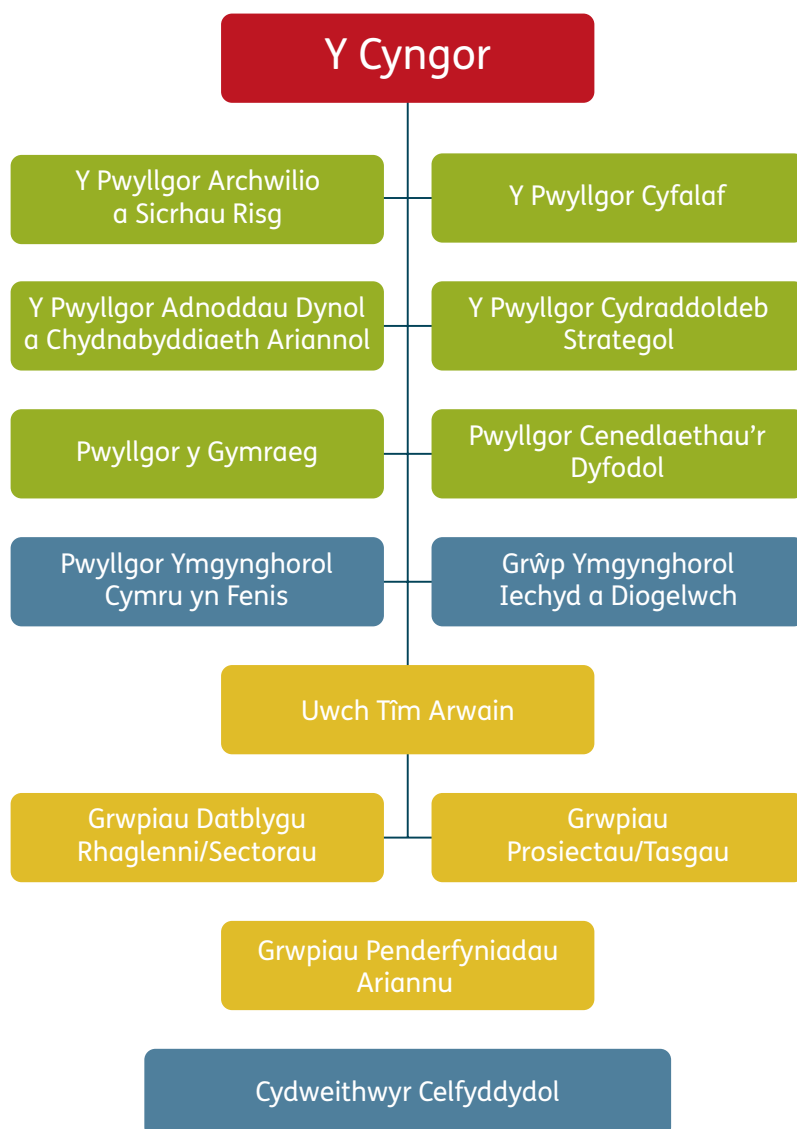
Y Cyngor

Y Pwyllgor Archwilio a Sicrhau Risg

Y Pwyllgor Cyfalaf

Y Pwyllgor Adnoddau Dynol a Chydnabyddiaeth Ariannol

Y Pwyllgor Cydraddoldeb Strategol

Pwyllgor y Gymraeg

Pwyllgor Cenedlaethau'r Dyfodol

Pwyllgor Ymgynghorol Cymru yn Fenis

Grŵp Ymgynghorol Iechyd a Diogelwch

Uwch Tîm Arwain

Grwpiau Datblygu Rhaglenni/Sectorau

Grwpiau Prosiectau/Tasgau

Grwpiau Penderfyniadau Ariannu

Cydweithwyr Celfyddydol